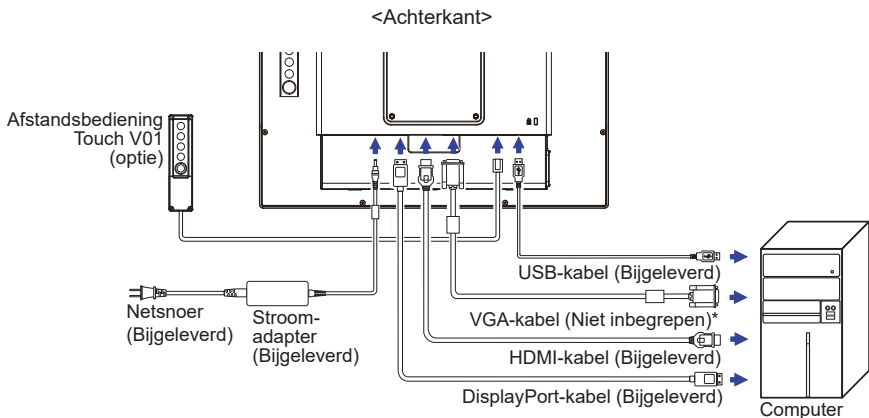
<Achterkant>

Afstandsbediening Touch V01 (optie)

USB-kabel (Bijgeleverd)

Netsnoer (Bijgeleverd)

Stroomadapter (Bijgeleverd)

VGA-kabel (Niet inbegrepen)*

HDMI-kabel (Bijgeleverd)

DisplayPort-kabel (Bijgeleverd)

Computer